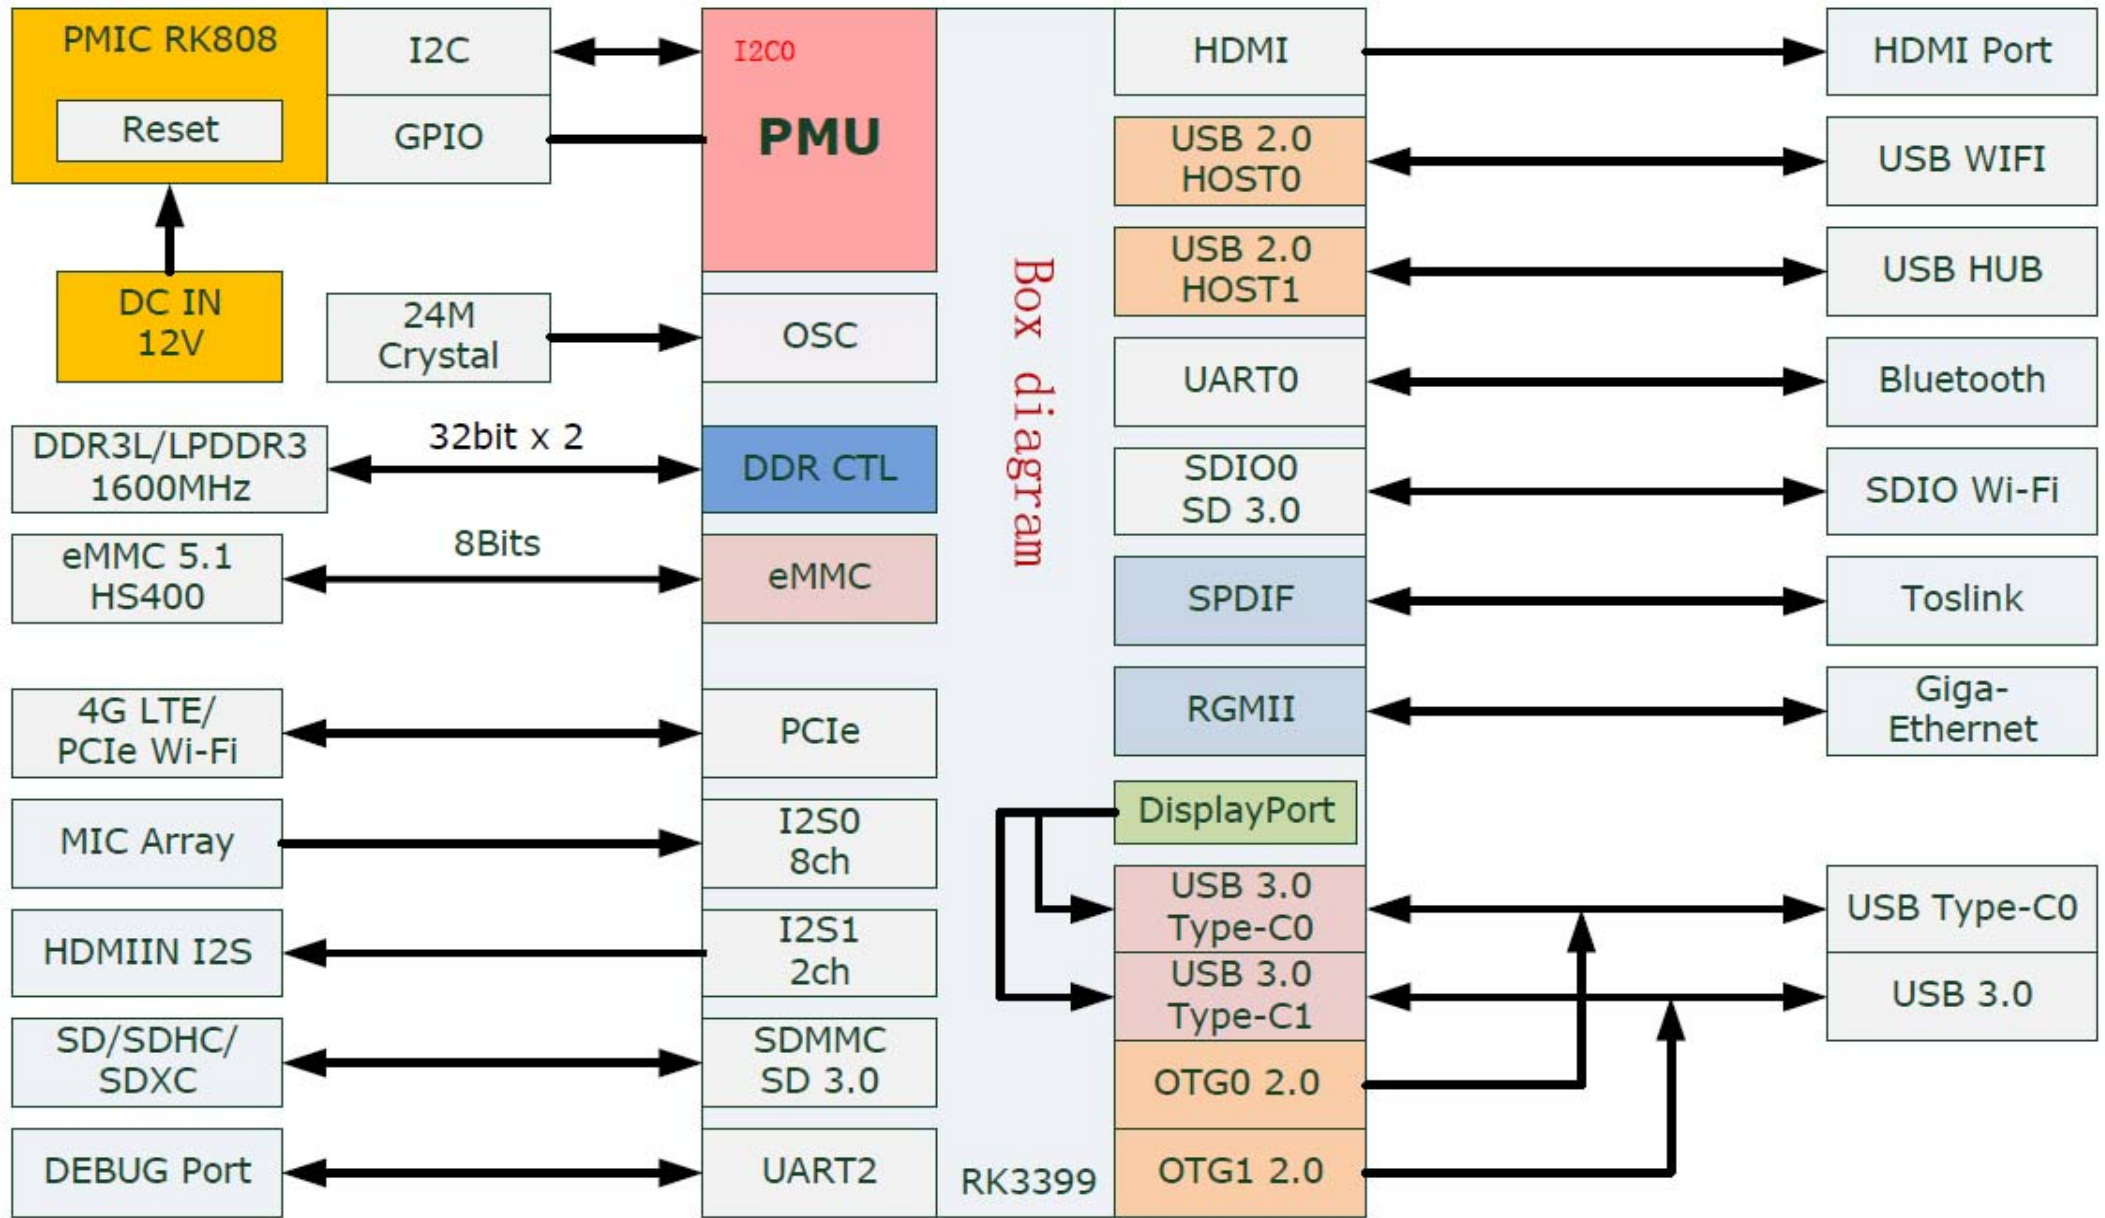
PMIC RK808
Reset
I2C
GPIO
DC IN 12V
24M Crystal
DDR3L/LPDDR3 1600MHz
32bit x 2
eMMC 5.1 HS400
8Bits
4G LTE/ PCIe Wi-Fi
MIC Array
HDMIIN I2S
SD/SDHC/ SDXC
DEBUG Port

I2C0
PMU
OSC
DDR CTL
eMMC
PCIe
I2S0 8ch
I2S1 2ch
SDMMC SD 3.0
UART2

Box diagram
RK3399

HDMI
USB 2.0 HOST0
USB 2.0 HOST1
UART0
SDIO0 SD 3.0
SPDIF
RGMII
DisplayPort
USB 3.0 Type-C0
USB 3.0 Type-C1
OTG0 2.0
OTG1 2.0

HDMI Port
USB WIFI
USB HUB
Bluetooth
SDIO Wi-Fi
Toslink
Giga-Ethernet
USB Type-C0
USB 3.0